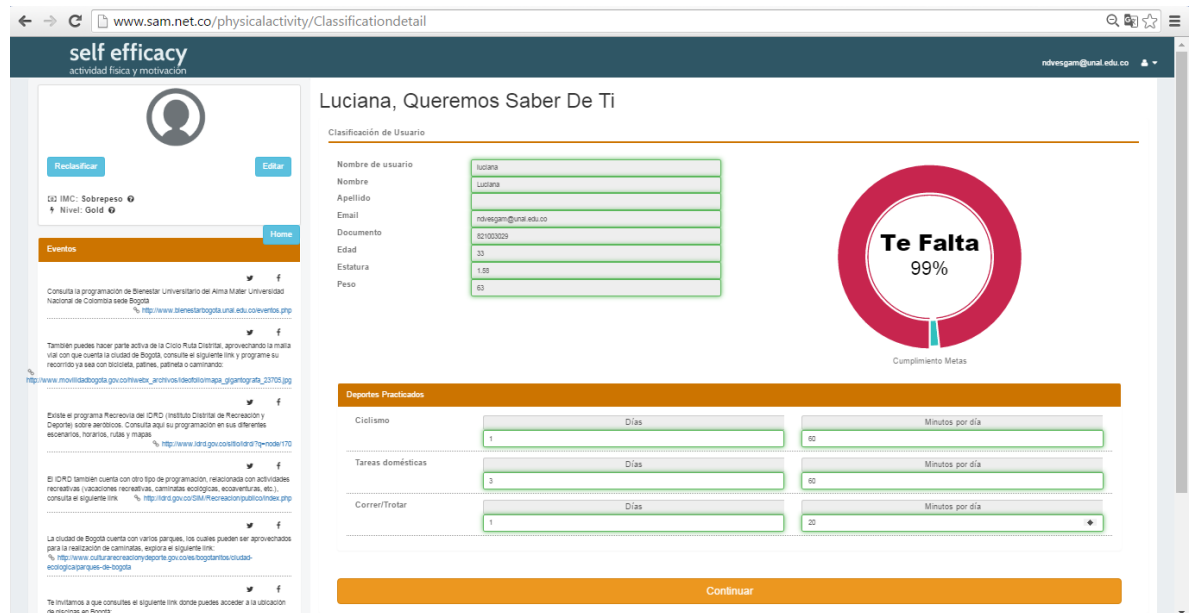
www.sam.net.co/physicalactivity/Classificationdetail

self efficacy
actividad física y motivación

ndvesgam@unal.edu.co

Reclasificar
Editar

IMC: Sobrepeso
Nivel: Gold

Home

Eventos

Consulta la programación de Bienestar Universitario del Alma Mater Universidad Nacional de Colombia sede Bogotá
http://www.bienestarbogota.unal.edu.co/eventos.php

También puedes hacer parte activa de la Ciclo Ruta Distrital, aprovechando la malla vial con que cuenta la ciudad de Bogotá, consulte el siguiente link y programe su recorrido ya sea con bicicleta, patines, patineta o caminando:
http://www.movilidadbogota.gov.co/hiweb/x_archivos/ideofolio/mapa_gigantografa_23705.jpg

Existe el programa Recreovía del IDRD (Instituto Distrital de Recreación y Deporte) sobre aeróbicos. Consulta aquí su programación en sus diferentes escenarios, horarios, rutas y mapas
http://www.idrd.gov.co/sitio/idrd/?q=node/170

El IDRD también cuenta con otro tipo de programación, relacionada con actividades recreativas (vacaciones recreativas, caminatas ecológicas, ecoaventuras, etc.), consulta el siguiente link
http://idrd.gov.co/SIM/Recreacion/publico/index.php

La ciudad de Bogotá cuenta con varios parques, los cuales pueden ser aprovechados para la realización de caminatas, explora el siguiente link:
http://www.culturarecreacionydeporte.gov.co/es/bogotanitos/ciudad-ecologica/parques-de-bogota

Te invitamos a que consultes el siguiente link donde puedes acceder a la ubicación de piscinas en Bogotá

Luciana, Queremos Saber De Ti

Clasificación de Usuario

Nombre de usuario: luciana
Nombre: Luciana
Apellido:
Email: ndvesgam@unal.edu.co
Documento: 821003029
Edad: 33
Estatura: 1.58
Peso: 63

Te Falta
99%

Cumplimiento Metas

Deportes Practicados

| | Días | Minutos por día |
|---|---|---|
| Ciclismo | 1 | 60 |
| Tareas domésticas | 3 | 60 |
| Correr/Trotar | 1 | 20 |

Continuar